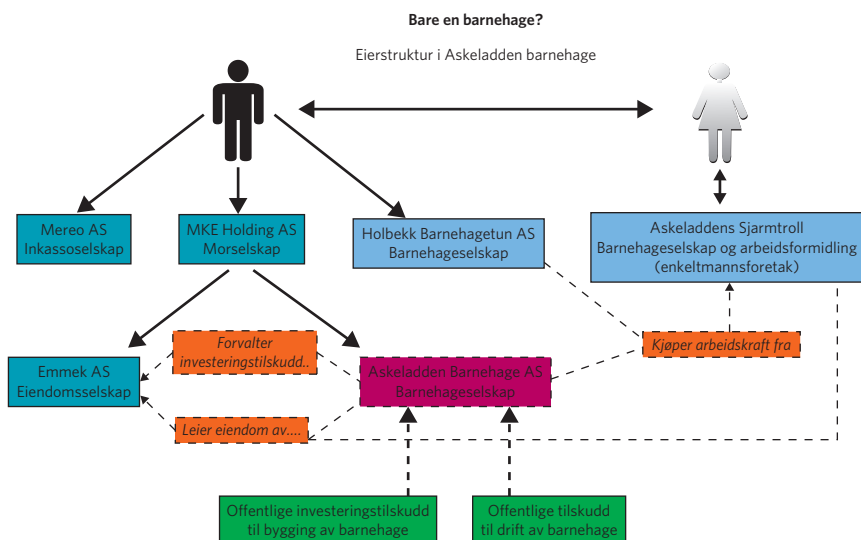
Bare en barnehage?

Eierstruktur i Askeladden barnehage

Mereo AS
Inkassoselskap

MKE Holding AS
Morselskap

Holbekk Barnehagetun AS
Barnehageselskap

Askeladdens Sjarmtroll
Barnehageselskap og arbeidsformidling
(enkeltmannsforetak)

Forvalter
investeringstilskudd..

Emmek AS
Eiendomsselskap

Askeladden Barnehage AS
Barnehageselskap

Kjøper arbeidskraft fra

Leier eiendom av....

Offentlige investeringstilskudd
til bygging av barnehage

Offentlige tilskudd
til drift av barnehage